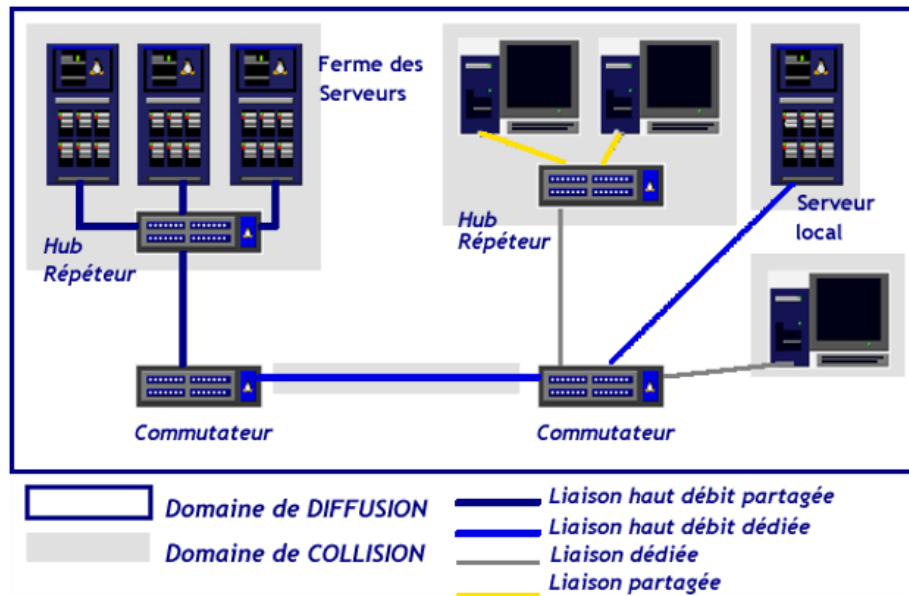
Ferme des Serveurs

Hub Répéteur

Hub Répéteur

Serveur local

Commutateur

Commutateur

Domaine de DIFFUSION

Domaine de COLLISION

Liaison haut débit partagée

Liaison haut débit dédiée

Liaison dédiée

Liaison partagée